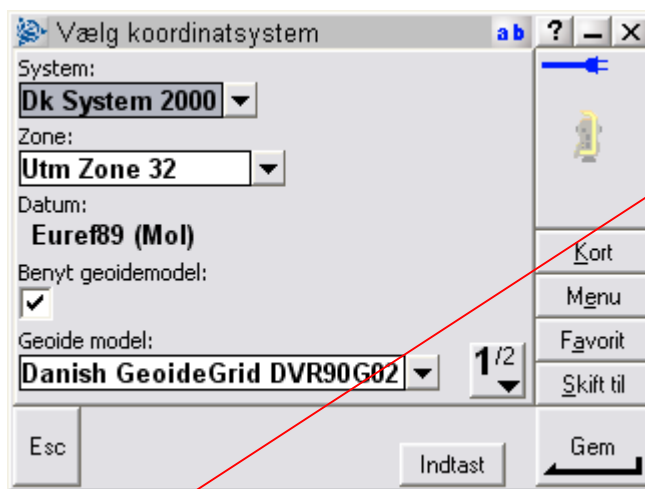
Vælg koordinatsystem
ab ? _ X
System:
Dk System 2000
Zone:
Utm Zone 32
Datum:
Euref89 (Mol)
Benyt geoidemodel:
✔
Geoide model:
Danish GeoideGrid DVR90G02
1/2
Kort
Menu
Favorit
Skift til
Esc
Indtast
Gem